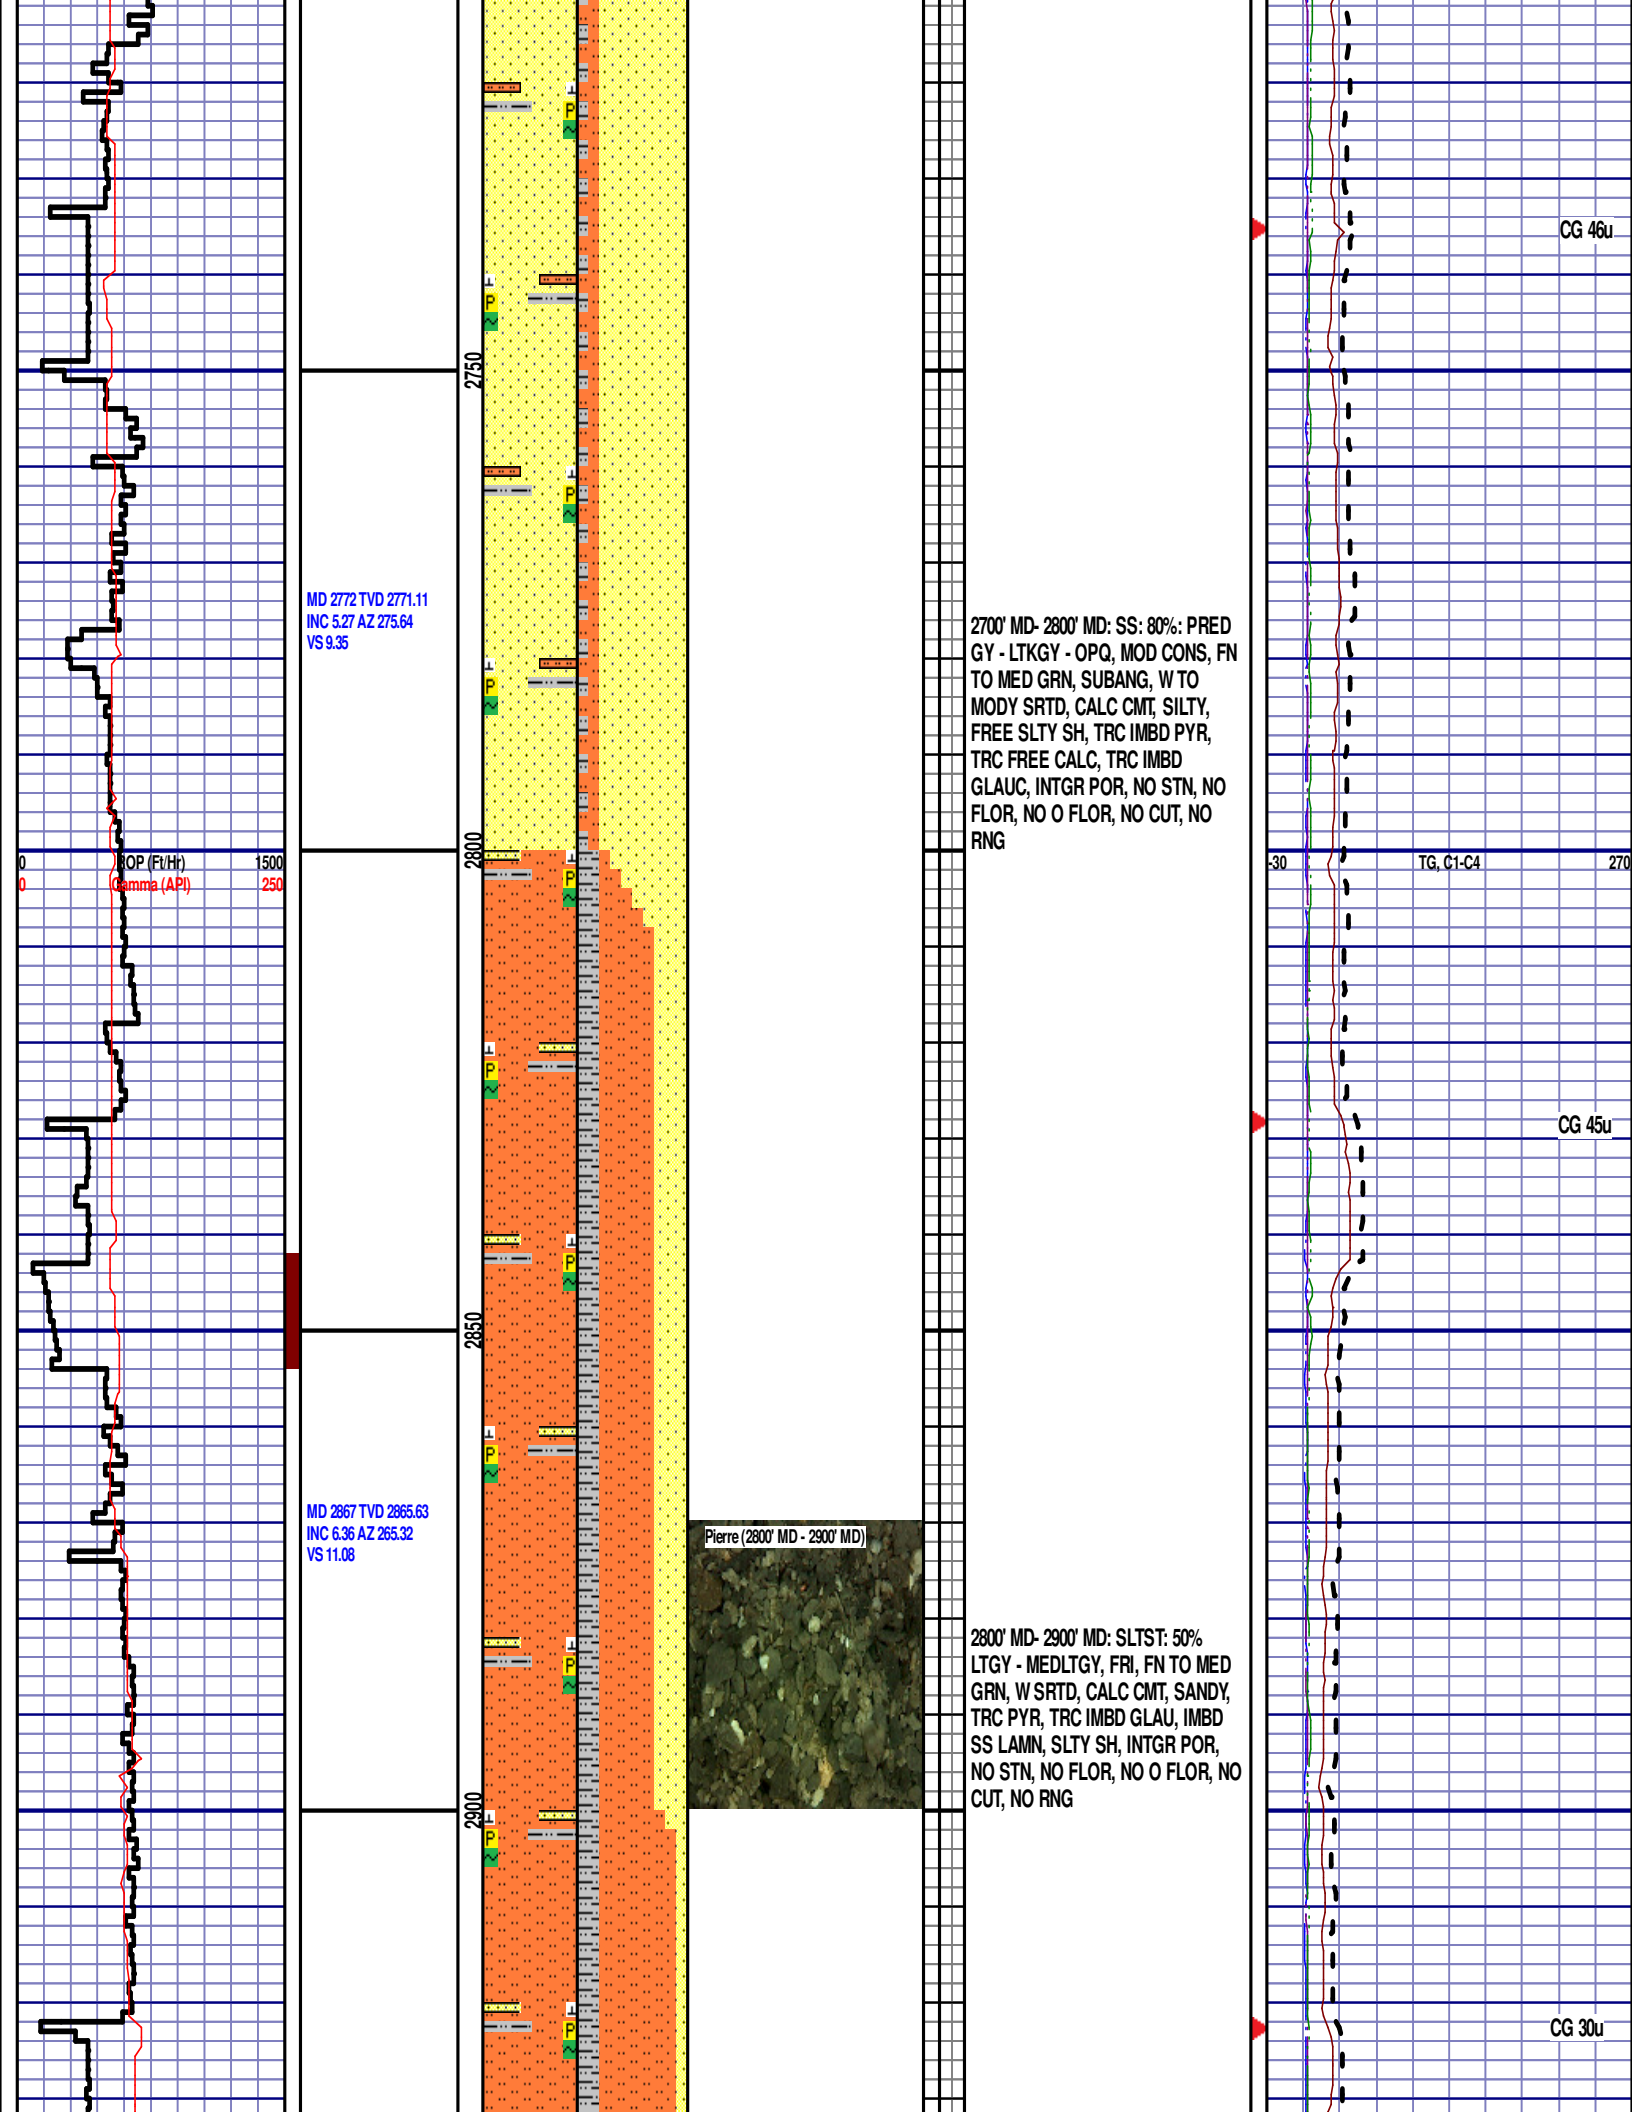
CG 46u

2750

MD 2772 TVD 2771.11
INC 5.27 AZ 275.64
VS 9.35

2700' MD- 2800' MD: SS: 80%: PRED GY - LTKGY - OPQ, MOD CONS, FN TO MED GRN, SUBANG, W TO MODY SRTD, CALC CMT, SILTY, FREE SLTY SH, TRC IMBD PYR, TRC FREE CALC, TRC IMBD GLAUC, INTGR POR, NO STN, NO FLOR, NO O FLOR, NO CUT, NO RNG

0 ROP (Ft/Hr) 1500
0 Gamma (API) 250

2800

-30 TG, C1-C4 270

CG 45u

2850

MD 2867 TVD 2865.63
INC 6.36 AZ 265.32
VS 11.08

Pierre (2800' MD - 2900' MD)

2800' MD- 2900' MD: SLTST: 50% LTGY - MEDLTGY, FRI, FN TO MED GRN, W SRTD, CALC CMT, SANDY, TRC PYR, TRC IMBD GLAU, IMBD SS LAMN, SLTY SH, INTGR POR, NO STN, NO FLOR, NO O FLOR, NO CUT, NO RNG

2900

CG 30u